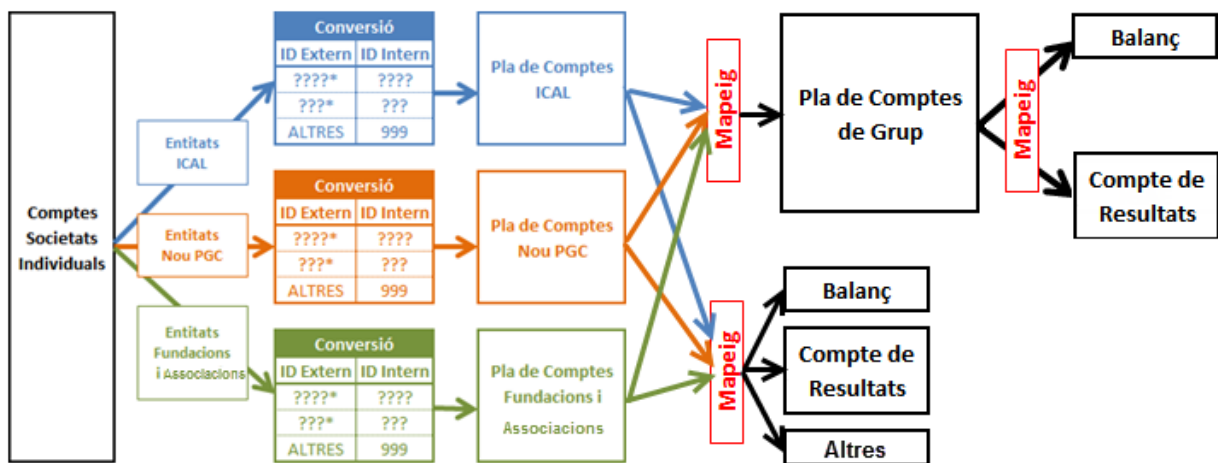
Comptes Societats Individuals

Entitats ICAL

Entitats Nou PGC

Entitats Fundacions i Associacions

| Conversió | |
|---|---|
| ID Extern | ID Intern |
| ????* | ???? |
| ???* | ??? |
| ALTRES | 999 |

| Conversió | |
|---|---|
| ID Extern | ID Intern |
| ????* | ???? |
| ???* | ??? |
| ALTRES | 999 |

| Conversió | |
|---|---|
| ID Extern | ID Intern |
| ????* | ???? |
| ???* | ??? |
| ALTRES | 999 |

Pla de Comptes ICAL

Pla de Comptes Nou PGC

Pla de Comptes Fundacions i Associacions

Mapeig

Pla de Comptes de Grup

Mapeig

Balanç

Compte de Resultats

Mapeig

Balanç

Compte de Resultats

Altres